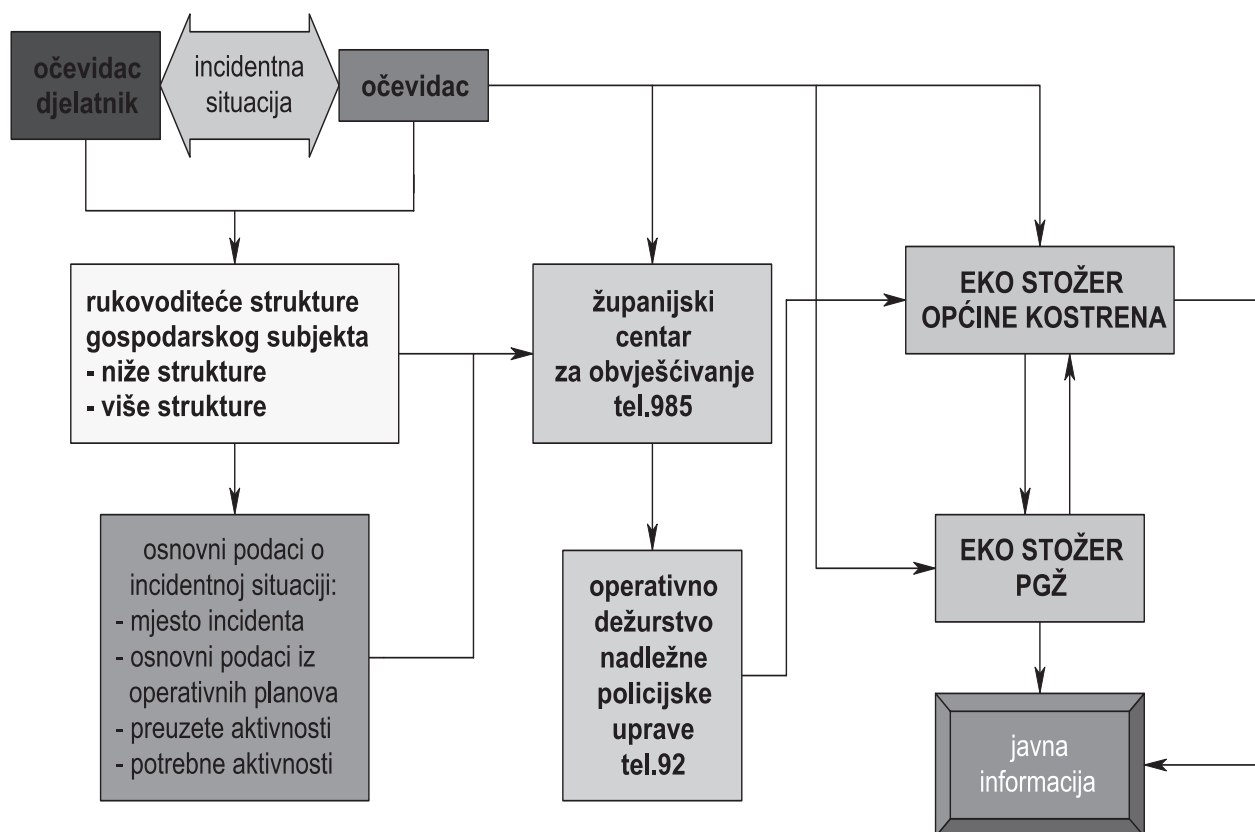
očevidac djelatnik

incidentna situacija

očevidac

rukovoditeće strukture gospodarskog subjekta
- niže strukture
- više strukture

županijski centar za obvješćivanje tel.985

EKO STOŽER OPĆINE KOSTRENA

osnovni podaci o incidentnoj situaciji:
- mjesto incidenta
- osnovni podaci iz operativnih planova
- preuzete aktivnosti
- potrebne aktivnosti

operativno dežurstvo nadležne policijske uprave tel.92

EKO STOŽER PGŽ

javna informacija